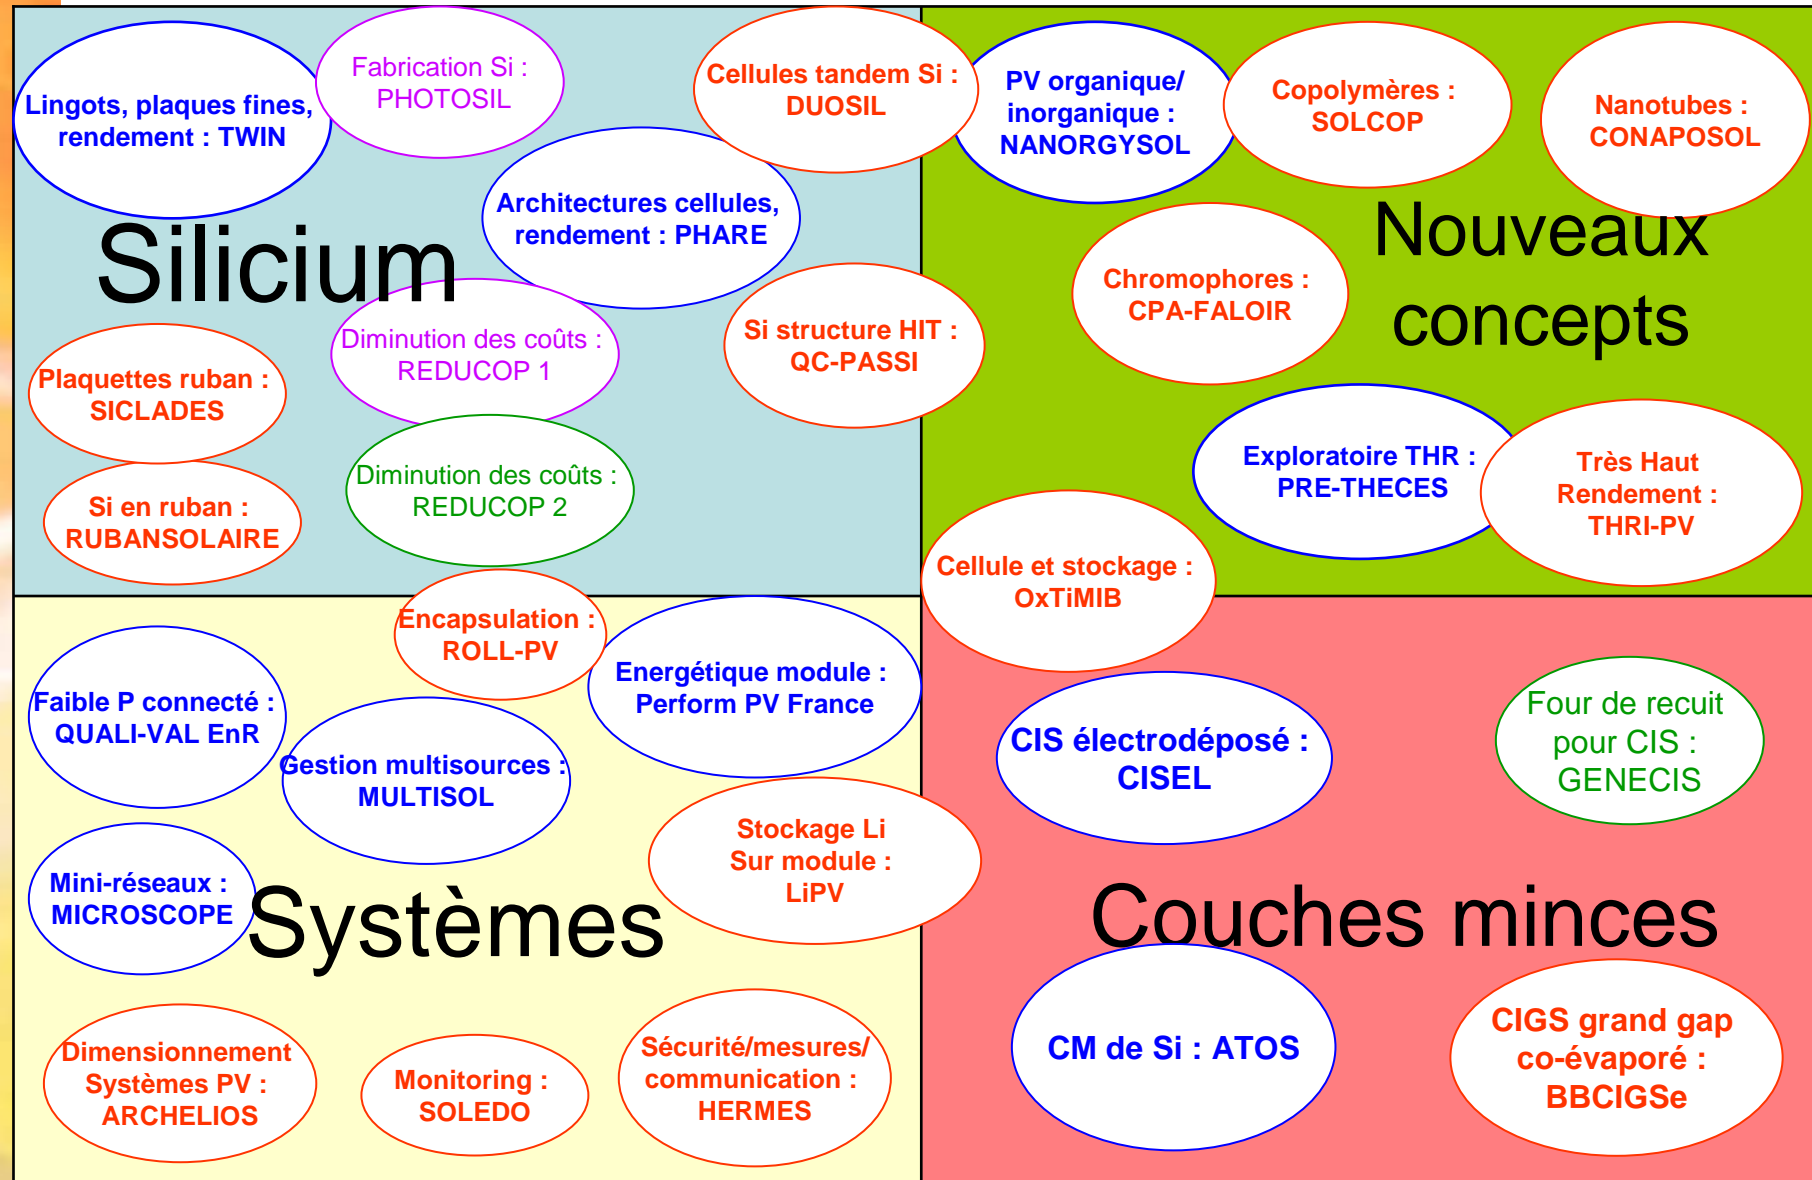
Lingots, plaques fines, rendement : TWIN

Fabrication Si : PHOTOSIL

Cellules tandem Si : DUOSIL

PV organique/ inorganique : NANORGYSOL

Copolymères : SOLCOP

Nanotubes : CONAPOSOL

Architectures cellules, rendement : PHARE

Silicium

Nouveaux concepts

Chromophores : CPA-FALOIR

Diminution des coûts : REDUCOP 1

Si structure HIT : QC-PASSI

Plaquettes ruban : SICLADES

Diminution des coûts : REDUCOP 2

Exploratoire THR : PRE-THECES

Très Haut Rendement : THRI-PV

Si en ruban : RUBANSOLAIRE

Cellule et stockage : OxTiMIB

Encapsulation : ROLL-PV

Energétique module : Perform PV France

Faible P connecté : QUALI-VAL EnR

Gestion multisources : MULTISOL

CIS électrodéposé : CISEL

Four de recuit pour CIS : GENECIS

Stockage Li Sur module : LiPV

Mini-réseaux : MICROSCOPE

Systèmes

Couches minces

CM de Si : ATOS

CIGS grand gap co-évaporé : BBCIGSe

Dimensionnement Systèmes PV : ARCHELIOS

Monitoring : SOLEDO

Sécurité/mesures/ communication : HERMES